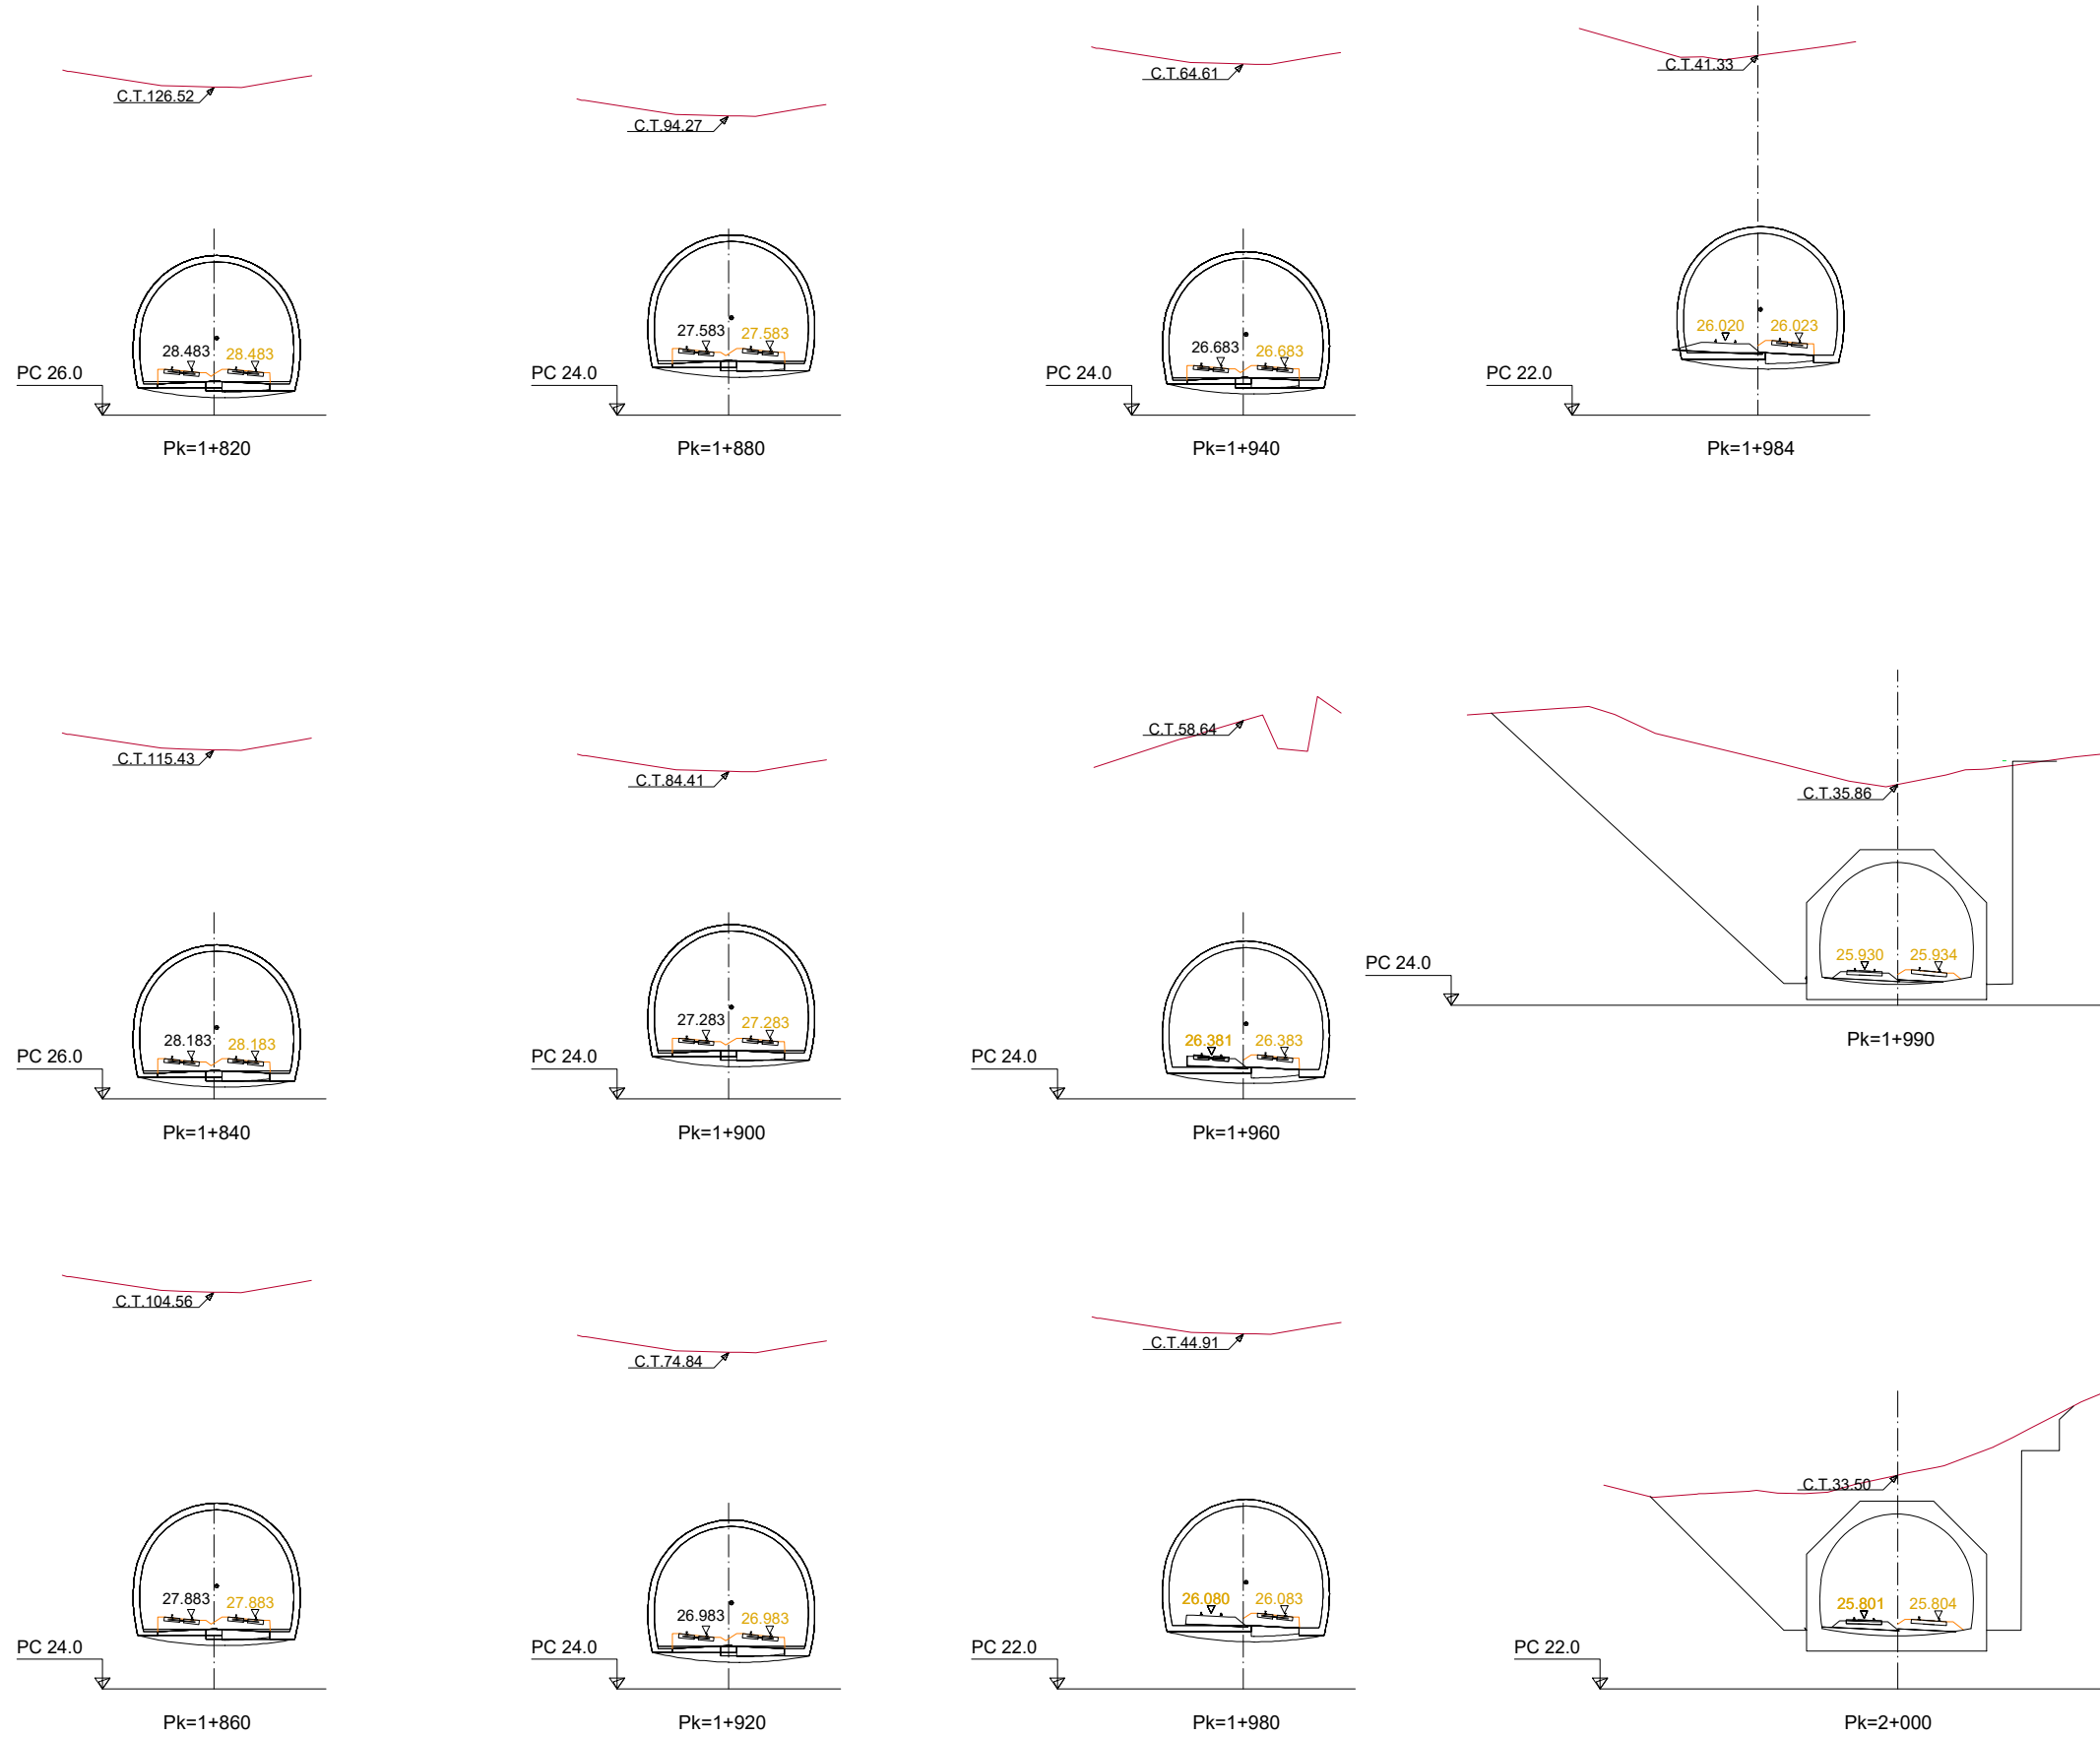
C.T.126.52

28.483 28.483

PC 26.0

Pk=1+820

C.T.94.27

27.583 27.583

PC 24.0

Pk=1+880

C.T.64.61

26.683 26.683

PC 24.0

Pk=1+940

C.T.41.33

26.020 26.023

PC 22.0

Pk=1+984

C.T.115.43

28.183 28.183

PC 26.0

Pk=1+840

C.T.84.41

27.283 27.283

PC 24.0

Pk=1+900

C.T.58.64

26.381 26.383

PC 24.0

Pk=1+960

C.T.35.86

25.930 25.934

PC 24.0

Pk=1+990

C.T.104.56

27.883 27.883

PC 24.0

Pk=1+860

C.T.74.84

26.983 26.983

PC 24.0

Pk=1+920

C.T.44.91

26.080 26.083

PC 22.0

Pk=1+980

C.T.33.50

25.801 25.804

PC 22.0

Pk=2+000